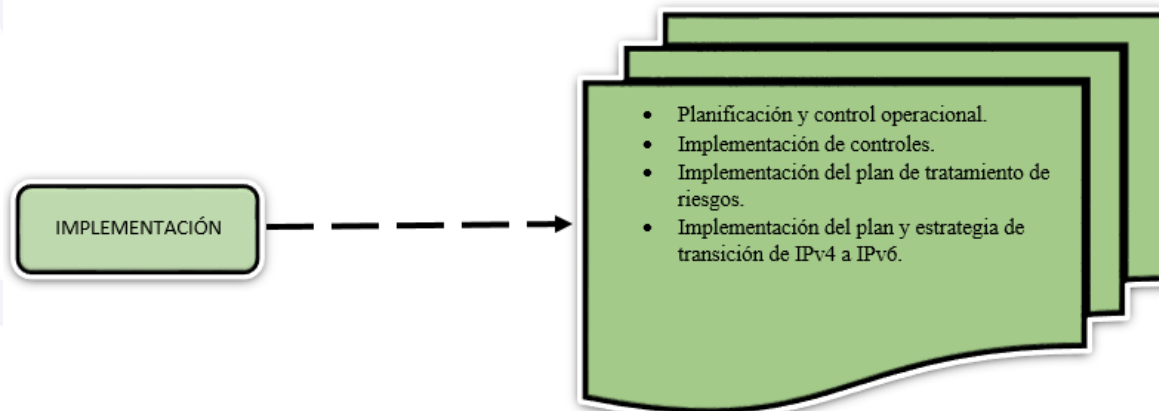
IMPLEMENTACIÓN

- Planificación y control operacional.
- Implementación de controles.
- Implementación del plan de tratamiento de riesgos.
- Implementación del plan y estrategia de transición de IPv4 a IPv6.